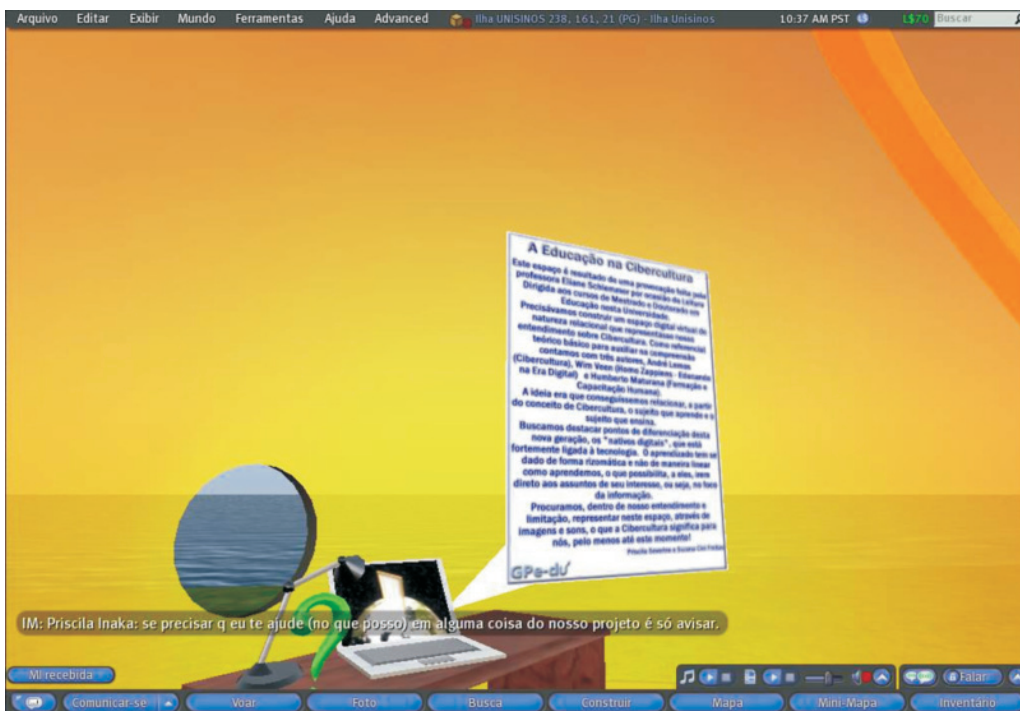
Arquivo Editar Exibir Mundo Ferramentas Ajuda Advanced Ilha UNISINOS 238, 161, 21 (PG) - Ilha Unisinos 10:37 AM PST L$70 Buscar

A Educação na Cibercultura

Este espaço é resultado de uma provocação feita pela professora Eliane Schlemmer por ocasião da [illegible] Dirigida aos cursos de Mestrado e Doutorado em Educação nesta Universidade.
Precisávamos construir um espaço digital virtual de natureza relacional que representasse nosso entendimento sobre Cibercultura. Como referencial teórico básico para auxiliar na compreensão contamos com três autores, André Lemos (Cibercultura), Wim Veen (Homo Zappiens - Educando na Era Digital) e Humberto Maturana (Formação e Capacitação Humana).
A ideia era que conseguíssemos relacionar, a partir do conceito de Cibercultura, o sujeito que aprende e o sujeito que ensina.
Buscamos destacar pontos de diferenciação desta nova geração, os "nativos digitais", que está fortemente ligada à tecnologia. O aprendizado tem se dado de forma rizomática e não de maneira linear como aprendemos, o que possibilita, a eles, irem direto aos assuntos de seu interesse, ou seja, no foco da informação.
Procuramos, dentro de nosso entendimento e limitação, representar neste espaço, através de imagens e sons, o que a Cibercultura significa para nós, pelo menos até este momento!
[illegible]

GPe-du

IM: Priscila Inaka: se precisar q eu te ajude (no que posso) em alguma coisa do nosso projeto é só avisar.

MI recebida

Falar

Comunicar-se Voar Foto Busca Construir Mapa Mini-Mapa Inventário